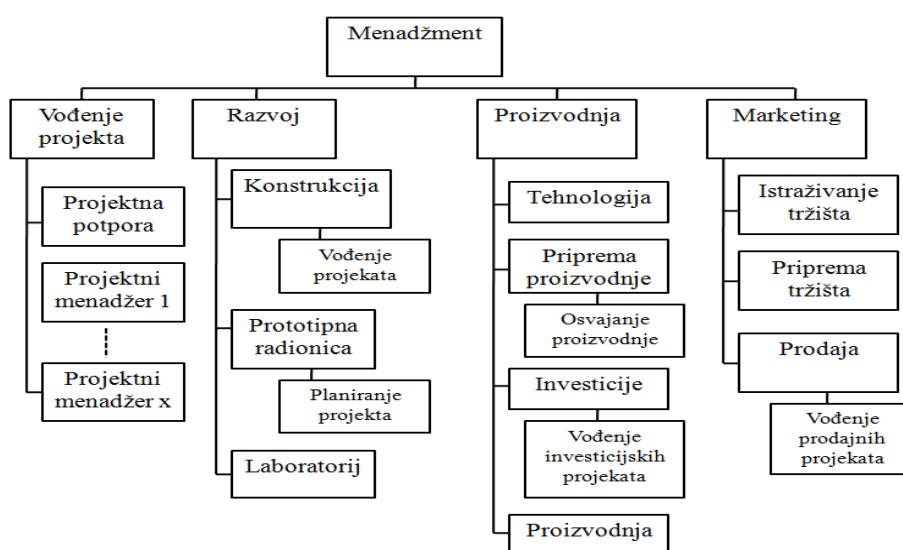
Menadžment

Vođenje projekta

Projektna potpora

Projektni menadžer 1

Projektni menadžer x

Razvoj

Konstrukcija

Vođenje projekata

Prototipna radionica

Planiranje projekta

Laboratorij

Proizvodnja

Tehnologija

Priprema proizvodnje

Osvajanje proizvodnje

Investicije

Vođenje investicijskih projekata

Proizvodnja

Marketing

Istraživanje tržišta

Priprema tržišta

Prodaja

Vođenje prodajnih projekata